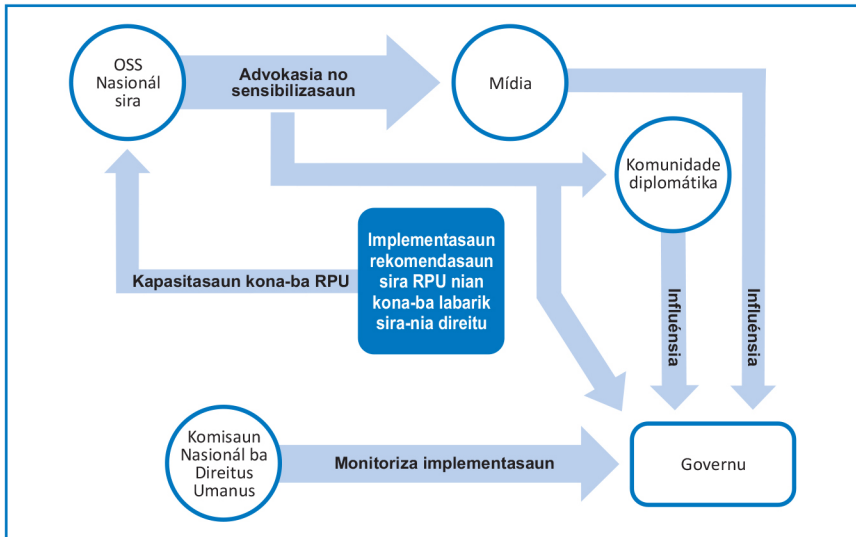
OSS Nasionál sira

Advokasia no sensibilizasaun

Mídia

Komunidade diplomátika

Implementasaun rekomendasaun sira RPU nian kona-ba labarik sira-nia direitu

Kapasitasaun kona-ba RPU

Influénsia

Influénsia

Komisaun Nasionál ba Direitus Umanus

Monitoriza implementasaun

Governu